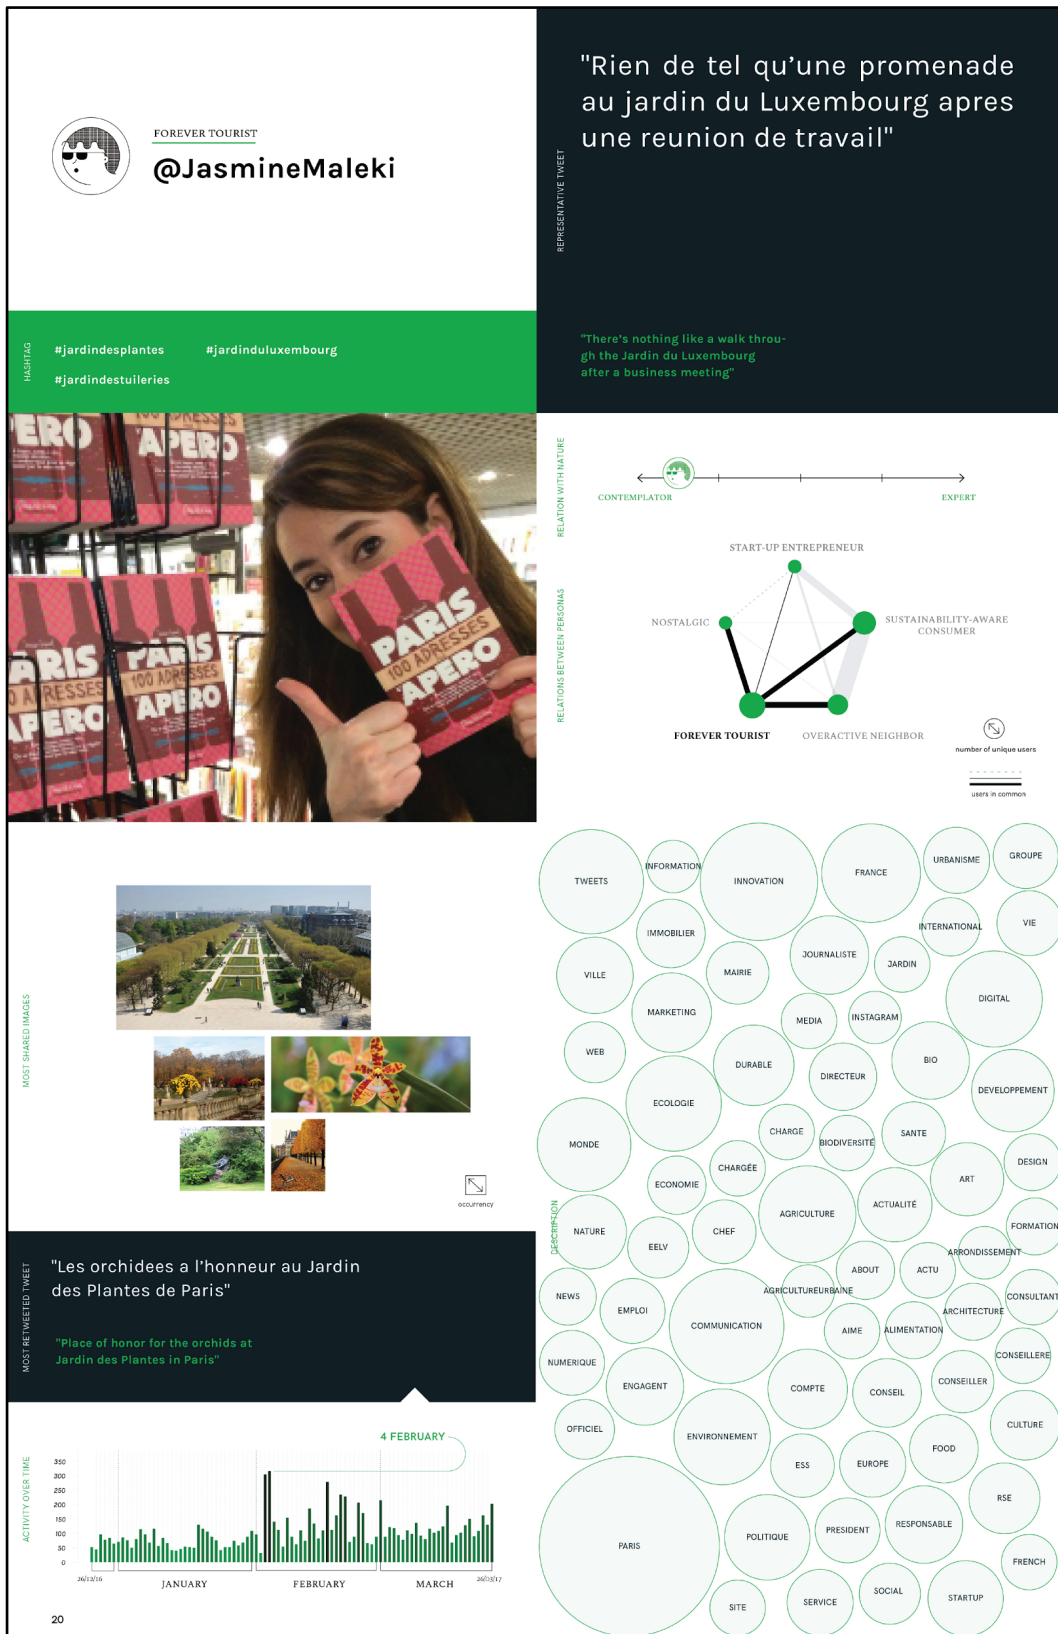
FOREVER TOURIST
@JasmineMaleki

REPRESENTATIVE TWEET

"Rien de tel qu'une promenade au jardin du Luxembourg apres une reunion de travail"

"There's nothing like a walk through the Jardin du Luxembourg after a business meeting"

HASHTAG
#jardindesplantes #jardinduluxembourg
#jardindestuileries

RELATION WITH NATURE
CONTEMPLATOR
EXPERT

RELATIONS BETWEEN PERSONAS
START-UP ENTREPRENEUR
NOSTALGIC
SUSTAINABILITY-AWARE CONSUMER
FOREVER TOURIST
OVERACTIVE NEIGHBOR
number of unique users
users in common

MOST SHARED IMAGES
occurrency

MOST RETWEETED TWEET
"Les orchidees a l'honneur au Jardin des Plantes de Paris"
"Place of honor for the orchids at Jardin des Plantes in Paris"

DESCRIPTION
TWEETS INFORMATION INNOVATION FRANCE URBANISME GROUPE IMMOBILIER INTERNATIONAL VIE VILLE MAIRIE JOURNALISTE JARDIN DIGITAL MARKETING MEDIA INSTAGRAM WEB DURABLE DIRECTEUR BIO DEVELOPPEMENT ECOLOGIE CHARGE BIODIVERSITÉ SANTE MONDE CHARGÉE DESIGN ECONOMIE ART AGRICULTURE ACTUALITÉ NATURE CHEF FORMATION EELV ARRONDISSEMENT ABOUT ACTU AGRICULTUREURBAINE NEWS EMPLOI CONSULTANT COMMUNICATION ARCHITECTURE AIME ALIMENTATION NUMERIQUE CONSEILLERE ENGAGEMENT COMPTE CONSEIL CONSEILLER OFFICIEL CULTURE ENVIRONNEMENT FOOD ESS EUROPE RSE PARIS POLITIQUE PRESIDENT RESPONSABLE FRENCH SOCIAL SITE SERVICE STARTUP

ACTIVITY OVER TIME
4 FEBRUARY
350 300 250 200 150 100 50 0
26/12/16 JANUARY FEBRUARY MARCH 26/03/17

20